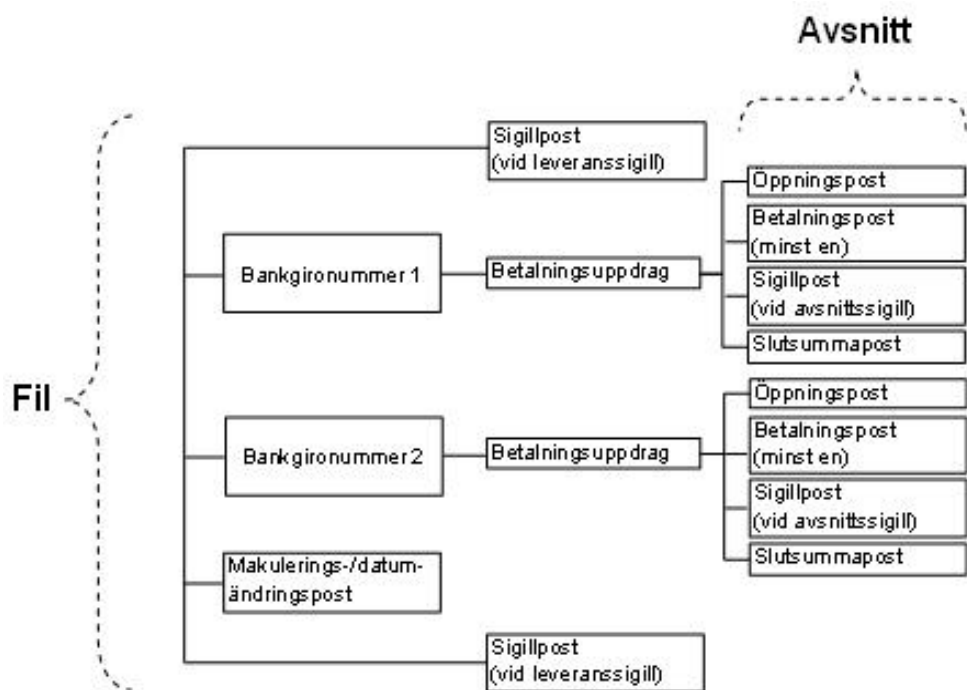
Avsnitt

Fil

Sigillpost (vid leveranssigill)

Bankgironummer 1

Betalningsuppdrag

Öppningspost

Betalningspost (minst en)

Sigillpost (vid avsnittssigill)

Slutsummapost

Bankgironummer 2

Betalningsuppdrag

Öppningspost

Betalningspost (minst en)

Sigillpost (vid avsnittssigill)

Slutsummapost

Makulerings-/datumändringspost

Sigillpost (vid leveranssigill)